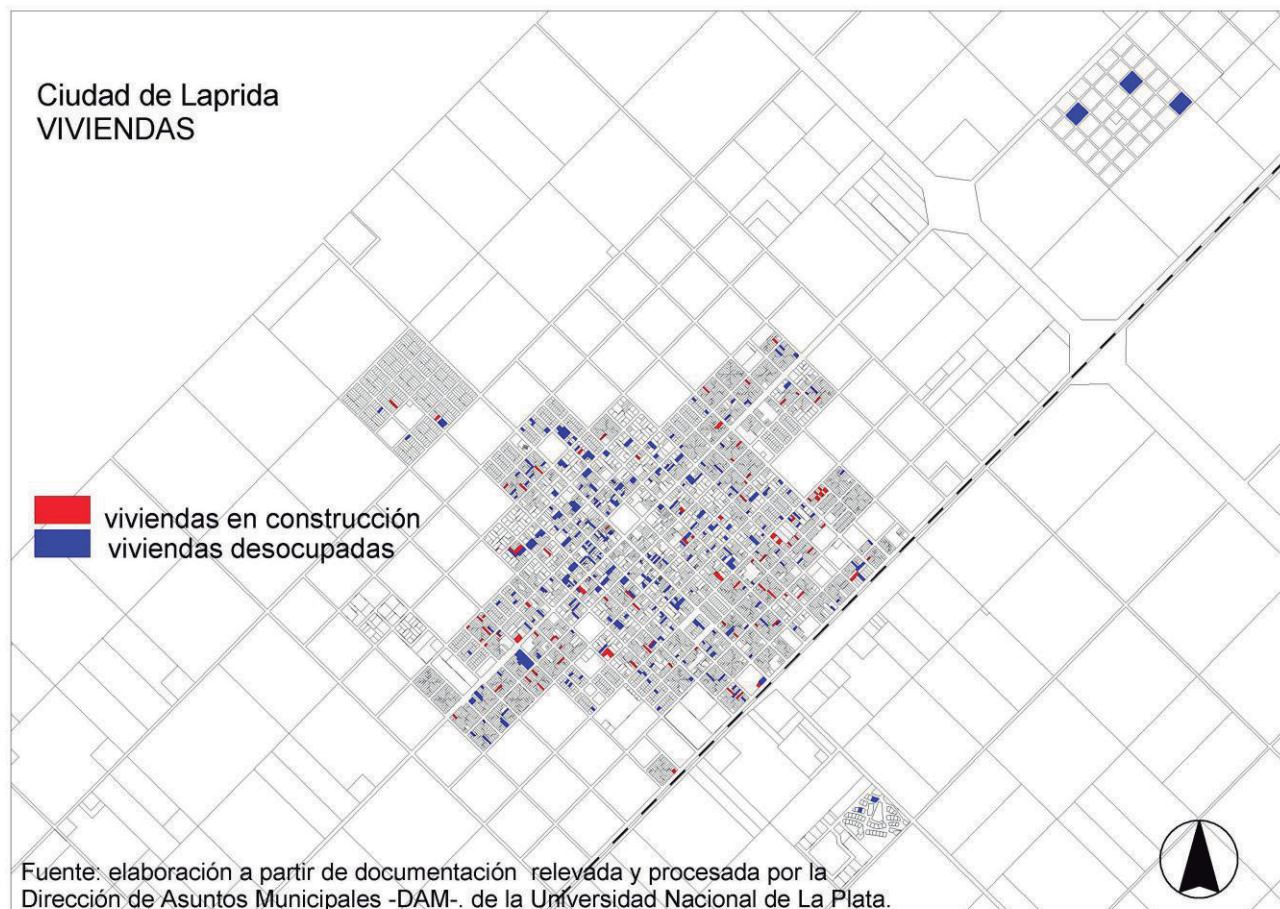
Ciudad de Laprida
VIVIENDAS

viviendas en construcción
viviendas desocupadas

Fuente: elaboración a partir de documentación relevada y procesada por la Dirección de Asuntos Municipales -DAM-, de la Universidad Nacional de La Plata.